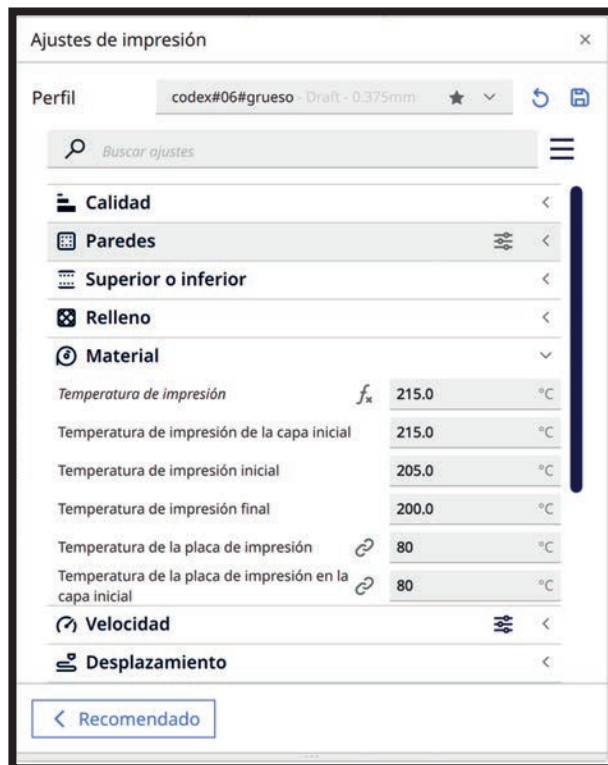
Ajustes de impresión ×

Perfil codex#06#grueso - Draft - 0.375mm

Buscar ajustes

Calidad

Paredes

Superior o inferior

Relleno

Material

| | | |
|---|---|---|
| *Temperatura de impresión* | 215.0 | °C |
| Temperatura de impresión de la capa inicial | 215.0 | °C |
| Temperatura de impresión inicial | 205.0 | °C |
| Temperatura de impresión final | 200.0 | °C |
| Temperatura de la placa de impresión | 80 | °C |
| Temperatura de la placa de impresión en la capa inicial | 80 | °C |

Velocidad

Desplazamiento

< Recomendado